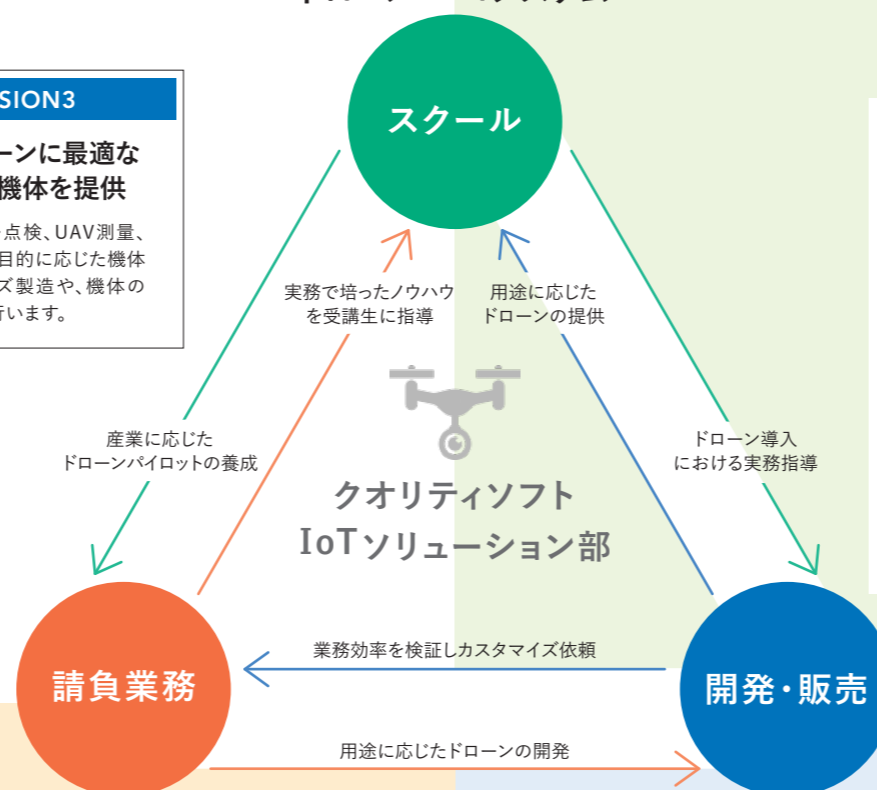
SION3

ーンに最適な
機体を提供

点検、UAV測量、
目的に応じた機体
ズ製造や、機体の
行います。

スクール

実務で培ったノウハウ
を受講生に指導

用途に応じた
ドローンの提供

産業に応じた
ドローンパイロットの養成

ドローン導入
における実務指導

クオリティソフト
IoTソリューション部

請負業務

業務効率を検証しカスタマイズ依頼

開発・販売

用途に応じたドローンの開発